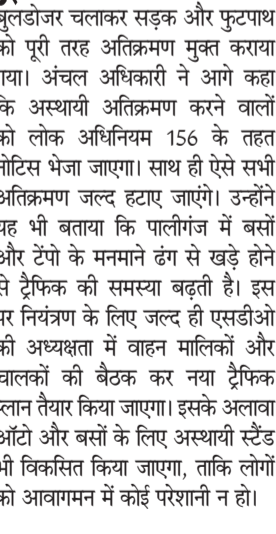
बुलडोजर चलाकर सड़क और फुटपाथ को पूरी तरह अतिक्रमण मुक्त कराया गया। अंचल अधिकारी ने आगे कहा कि अस्थायी अतिक्रमण करने वालों को लोक अधिनियम 156 के तहत नोटिस भेजा जाएगा। साथ ही ऐसे सभी अतिक्रमण जल्द हटाए जाएंगे। उन्होंने यह भी बताया कि पालीगंज में बसों और टेंपो के मनमाने ढंग से खड़े होने से ट्रैफिक की समस्या बढ़ती है। इस पर नियंत्रण के लिए जल्द ही एसडीओ की अध्यक्षता में वाहन मालिकों और चालकों की बैठक कर नया ट्रैफिक प्लान तैयार किया जाएगा। इसके अलावा ऑटो और बसों के लिए अस्थायी स्टैंड भी विकसित किया जाएगा, ताकि लोगों को आवागमन में कोई परेशानी न हो।